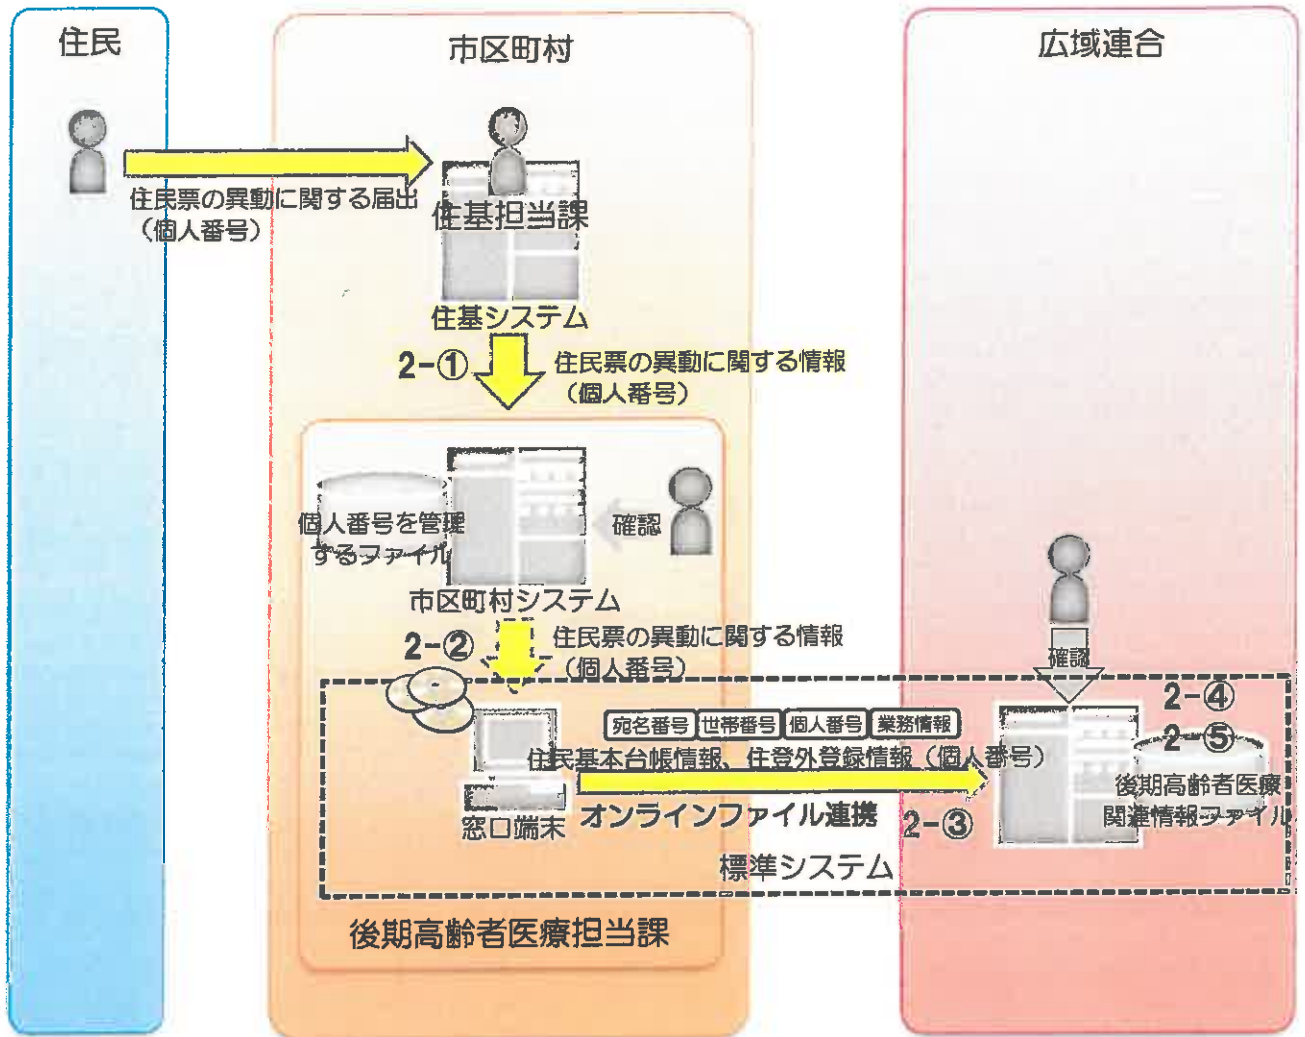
住民

市区町村

広域連合

住民票の異動に関する届出
（個人番号）

住基担当課

住基システム

2-①

住民票の異動に関する情報
（個人番号）

個人番号を管理するファイル

確認

市区町村システム

2-②

住民票の異動に関する情報
（個人番号）

確認

2-④

2-⑤

宛名番号 世帯番号 個人番号 業務情報

住民基本台帳情報、住登外登録情報（個人番号）

後期高齢者医療関連情報ファイル

窓口端末

オンラインファイル連携

2-③

標準システム

後期高齢者医療担当課